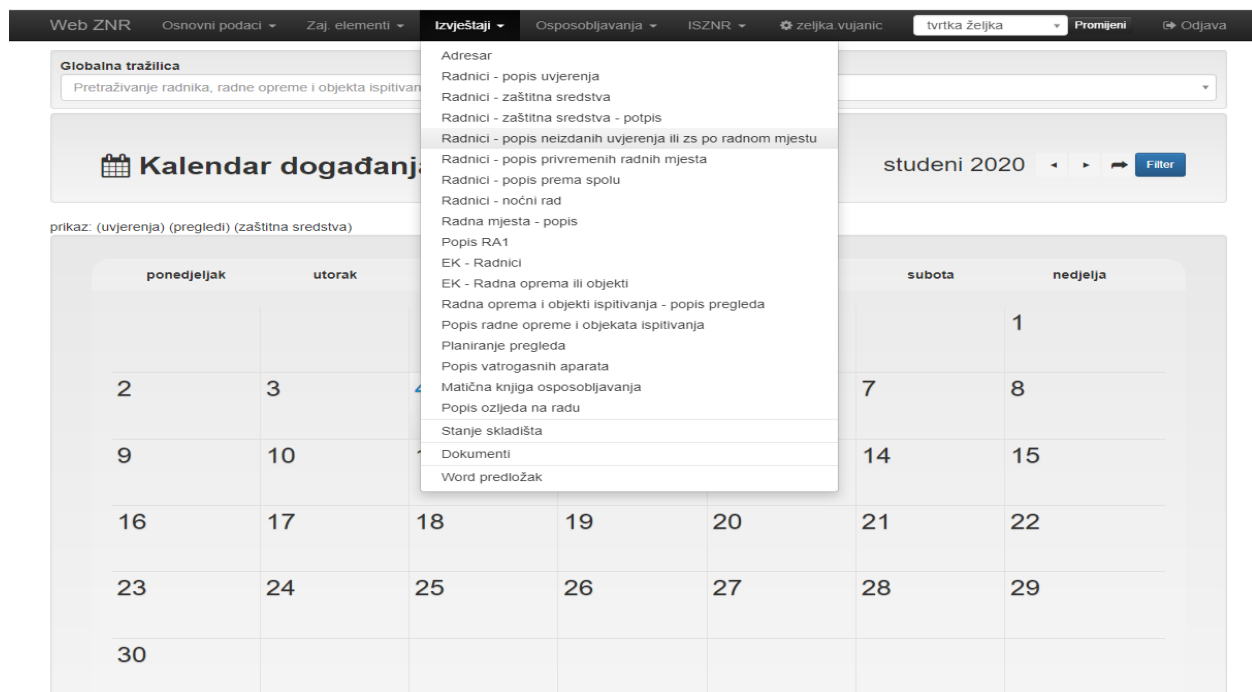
Web ZNR   Osnovni podaci ▾   Zaj. elementi ▾   Izvještaji ▾   Osposobljavanja ▾   ISZNR ▾   zeljka.vujanic   tvrtka željka   Promijeni   Odjava

Globalna tražilica
Pretraživanje radnika, radne opreme i objekta ispitivan

Adresar
Radnici - popis uvjerenja
Radnici - zaštitna sredstva
Radnici - zaštitna sredstva - potpis
Radnici - popis neizdanih uvjerenja ili zs po radnom mjestu
Radnici - popis privremenih radnih mjesta
Radnici - popis prema spolu
Radnici - noćni rad
Radna mjesta - popis
Popis RA1
EK - Radnici
EK - Radna oprema ili objekti
Radna oprema i objekti ispitivanja - popis pregleda
Popis radne opreme i objekata ispitivanja
Planiranje pregleda
Popis vatrogasnih aparata
Matična knjiga osposobljavanja
Popis ozljeda na radu
Stanje skladišta
Dokumenti
Word predložak

Kalendar događanja

studeni 2020   Filter

prikaz: (uvjerenja) (pregledi) (zaštitna sredstva)

| ponedjeljak | utorak | | | | subota | nedjelja |
|---|---|---|---|---|---|---|
| | | | | | | 1 |
| 2 | 3 | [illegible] | | | 7 | 8 |
| 9 | 10 | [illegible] | | | 14 | 15 |
| 16 | 17 | 18 | 19 | 20 | 21 | 22 |
| 23 | 24 | 25 | 26 | 27 | 28 | 29 |
| 30 | | | | | | |